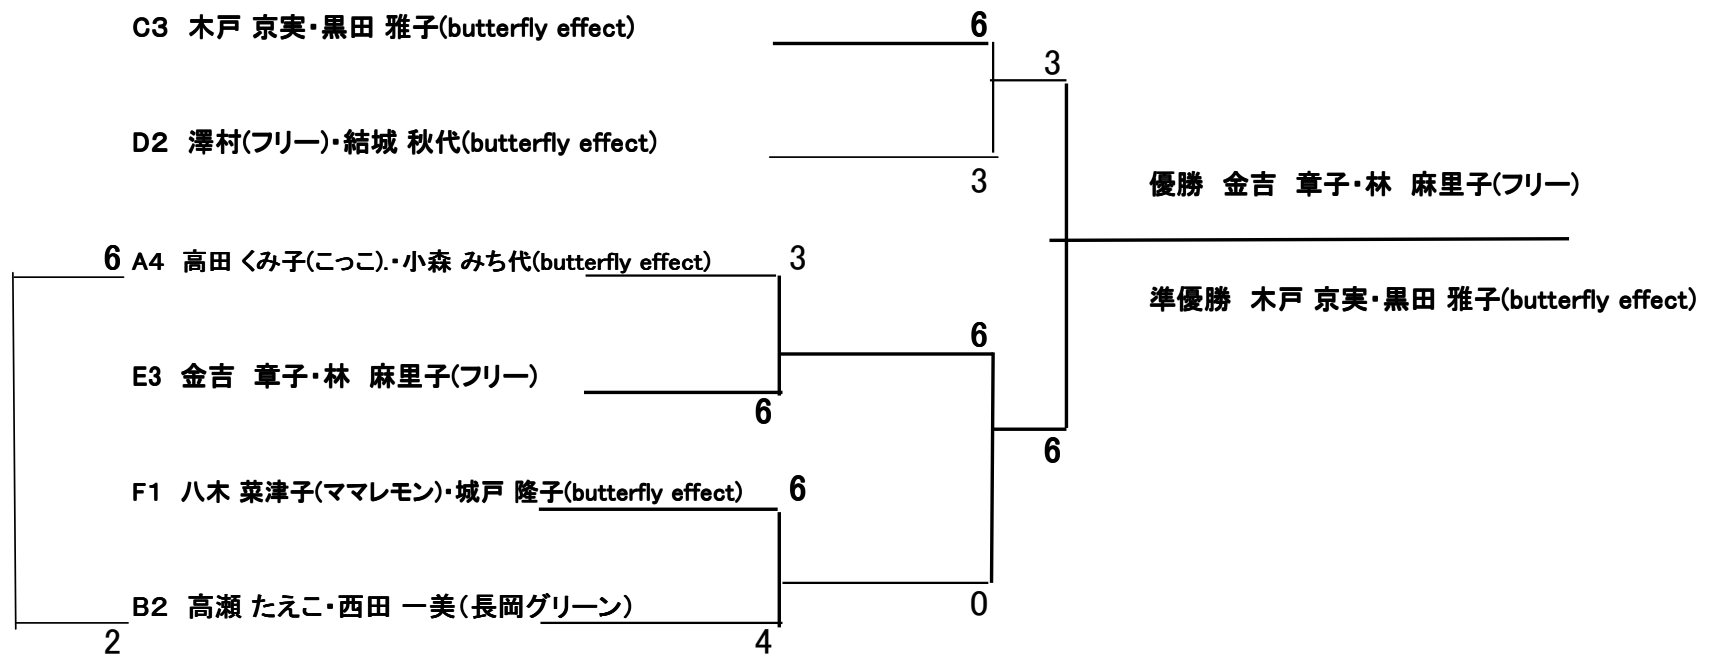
C3 木戸 京実・黒田 雅子(butterfly effect)

6

3

D2 澤村(フリー)・結城 秋代(butterfly effect)

3

優勝 金吉 章子・林 麻里子(フリー)

6 A4 高田 くみ子(こっこ).・小森 みち代(butterfly effect)

3

準優勝 木戸 京実・黒田 雅子(butterfly effect)

6

E3 金吉 章子・林 麻里子(フリー)

6

6

F1 八木 菜津子(ママレモン)・城戸 隆子(butterfly effect)

6

B2 高瀬 たえこ・西田 一美(長岡グリーン)

0

2

4